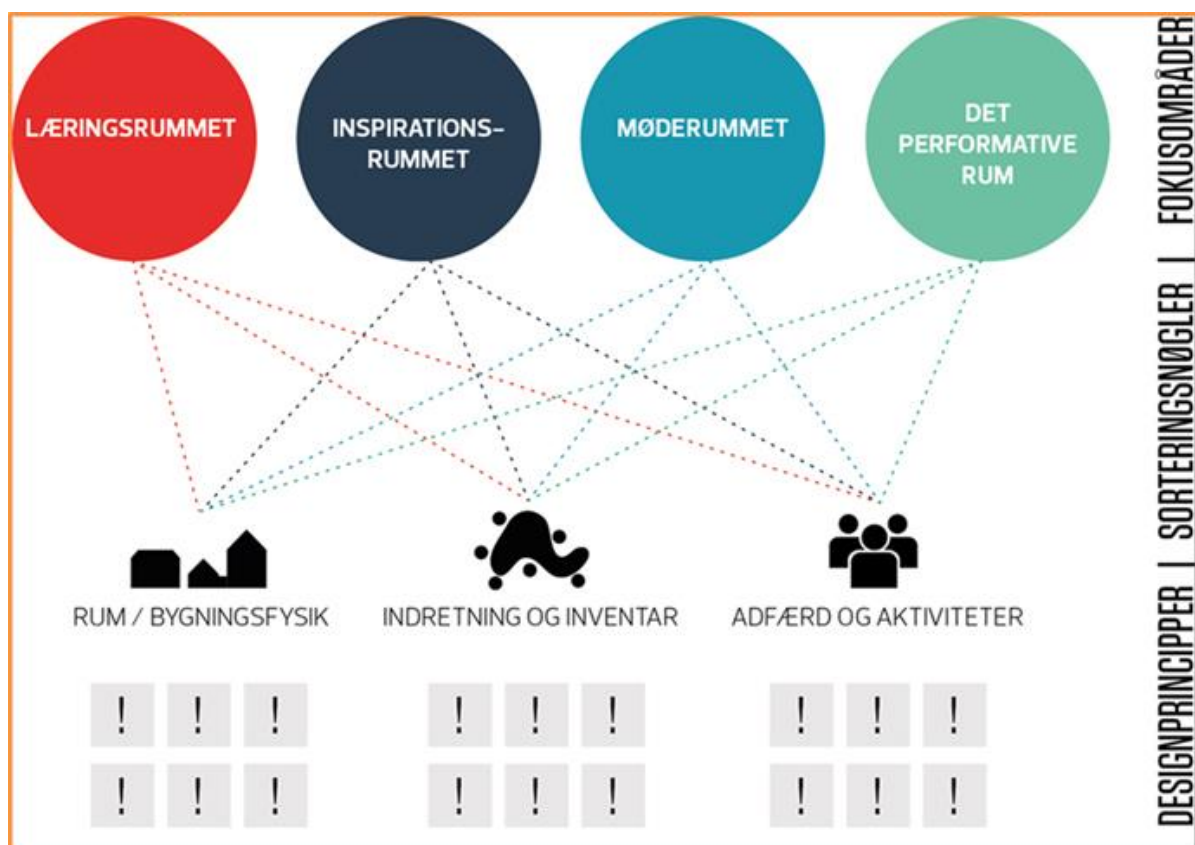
LÆRINGSRUMMET

INSPIRATIONS-RUMMET

MØDERUMMET

DET PERFORMATIVE RUM

RUM / BYGNINGSFYSIK

INDRETNING OG INVENTAR

ADFÆRD OG AKTIVITETER

| ! | ! | ! |
|---|---|---|
| ! | ! | ! |

| ! | ! | ! |
|---|---|---|
| ! | ! | ! |

| ! | ! | ! |
|---|---|---|
| ! | ! | ! |

DESIGNPRINCIPPER | SORTERINGSNØGLER | FOKUSOMRÅDER